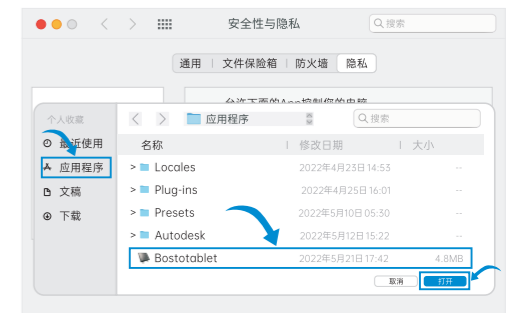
安全性与隐私
搜索
通用 | 文件保险箱 | 防火墙 | 隐私
允许下面的App控制您的电脑
个人收藏
最近使用
应用程序
文稿
下载
应用程序
搜索
名称
修改日期
大小
> Locales 2022年4月23日 14:53 --
> Plug-ins 2022年4月25日 16:01 --
> Presets 2022年5月10日 05:30 --
> Autodesk 2022年5月12日 15:22 --
Bostotablet 2022年5月21日 17:42 4.8MB
取消
打开